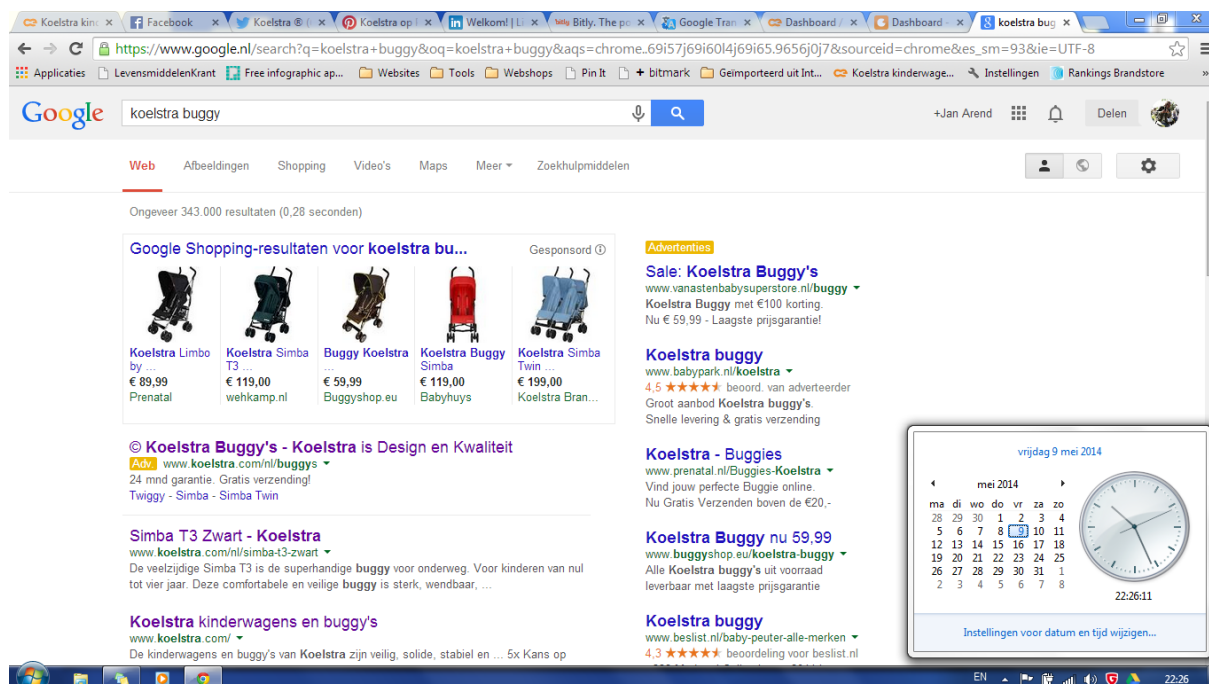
Koelstra kin | Facebook | Koelstra ® ( | Koelstra op | Welkom! | Li | Bitly. The po | Google Tran | Dashboard | Dashboard | koelstra bug

https://www.google.nl/search?q=koelstra+buggy&oq=koelstra+buggy&aqs=chrome..69i57j69i60l4j69i65.9656j0j7&sourceid=chrome&es_sm=93&ie=UTF-8

Applicaties | LevensmiddelenKrant | Free infographic ap... | Websites | Tools | Webshops | Pin It | + bitmark | Geïmporteerd uit Int... | Koelstra kinderwage... | Instellingen | Rankings Brandstore

Google | koelstra buggy | +Jan Arend | Delen

Web | Afbeeldingen | Shopping | Video's | Maps | Meer | Zoekhulpmiddelen

Ongeveer 343.000 resultaten (0,28 seconden)

Google Shopping-resultaten voor koelstra bu... Gesponsord

Koelstra Limbo by ... € 89,99 Prenatal
Koelstra Simba T3 ... € 119,00 wehkamp.nl
Buggy Koelstra ... € 59,99 Buggyshop.eu
Koelstra Buggy Simba € 119,00 Babyhuys
Koelstra Simba Twin ... € 199,00 Koelstra Bran...

© Koelstra Buggy's - Koelstra is Design en Kwaliteit
Adv. www.koelstra.com/nl/buggys
24 mnd garantie. Gratis verzending!
Twiggy - Simba - Simba Twin

Simba T3 Zwart - Koelstra
www.koelstra.com/nl/simba-t3-zwart
De veelzijdige Simba T3 is de superhandige buggy voor onderweg. Voor kinderen van nul tot vier jaar. Deze comfortabele en veilige buggy is sterk, wendbaar, ...

Koelstra kinderwagens en buggy's
www.koelstra.com/
De kinderwagens en buggy's van Koelstra zijn veilig, solide, stabiel en ... 5x Kans op

Advertenties

Sale: Koelstra Buggy's
www.vanastenbabysuperstore.nl/buggy
Koelstra Buggy met €100 korting.
Nu € 59,99 - Laagste prijsgarantie!

Koelstra buggy
www.babypark.nl/koelstra
4,5 ★★★★★ beoord. van adverteerder
Groot aanbod Koelstra buggy's.
Snelle levering & gratis verzending

Koelstra - Buggies
www.prenatal.nl/Buggies-Koelstra
Vind jouw perfecte Buggie online.
Nu Gratis Verzenden boven de €20,-

Koelstra Buggy nu 59,99
www.buggyshop.eu/koelstra-buggy
Alle Koelstra buggy's uit voorraad
leverbaar met laagste prijsgarantie

Koelstra buggy
www.beslist.nl/baby-peuter-alle-merken
4,3 ★★★★★ beoordeling voor beslist.nl

vrijdag 9 mei 2014

mei 2014

| ma | di | wo | do | vr | za | zo |
|---|---|---|---|---|---|---|
| 28 | 29 | 30 | 1 | 2 | 3 | 4 |
| 5 | 6 | 7 | 8 | 9 | 10 | 11 |
| 12 | 13 | 14 | 15 | 16 | 17 | 18 |
| 19 | 20 | 21 | 22 | 23 | 24 | 25 |
| 26 | 27 | 28 | 29 | 30 | 31 | 1 |
| 2 | 3 | 4 | 5 | 6 | 7 | 8 |

22:26:11

Instellingen voor datum en tijd wijzigen...

EN 22:26